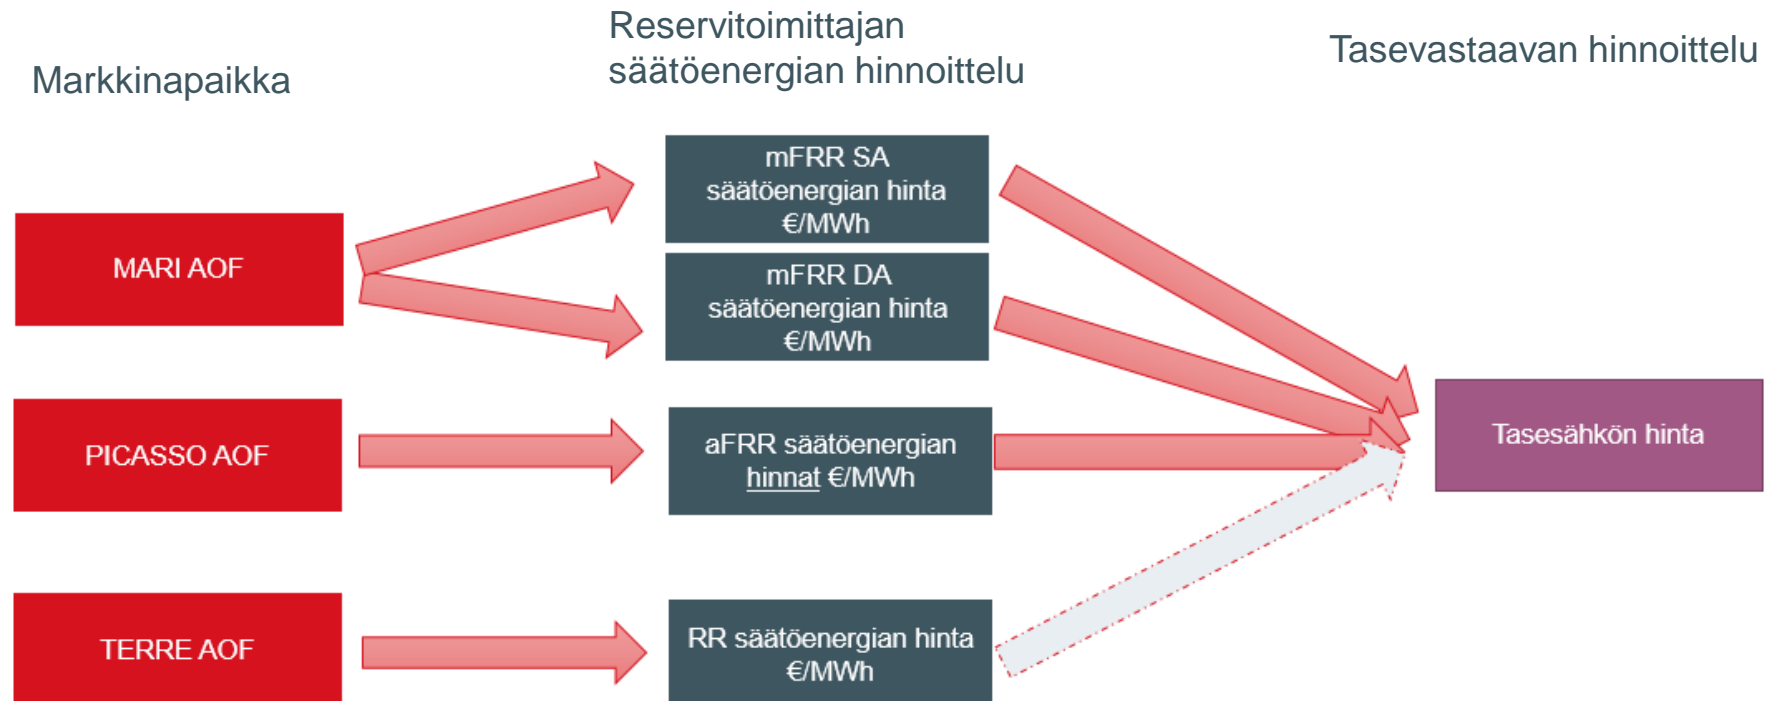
Markkinapaikka

Reservitoimittajan säätöenergian hinnoittelu

Tasevastaavan hinnoittelu

MARI AOF

PICASSO AOF

TERRE AOF

mFRR SA säätöenergian hinta €/MWh

mFRR DA säätöenergian hinta €/MWh

aFRR säätöenergian hinnat €/MWh

RR säätöenergian hinta €/MWh

Tasesähkön hinta